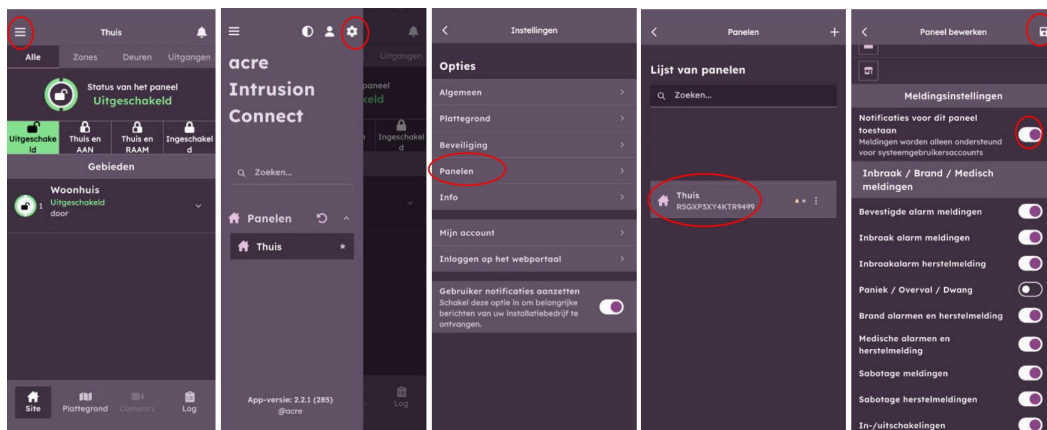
Thuis

Alle Zones Deuren Uitgangen

Status van het paneel
Uitgeschakeld

Uitgeschakeld | Thuis en AAN | Thuis en RAAM | Ingeschakeld

Gebieden

Woonhuis
1 Uitgeschakeld
door

Site Plattegrond Camera's Log

acre
Intrusion
Connect

Zoeken...

Panelen

Thuis

App-versie: 2.2.1 (285)
@acre

Instellingen

Opties

Algemeen

Plattegrond

Beveiliging

Panelen

Info

Mijn account

Inloggen op het webportaal

Gebruiker notificaties aanzetten
Schakel deze optie in om belangrijke berichten van uw installatiebedrijf te ontvangen.

Panelen

Lijst van panelen

Zoeken...

Thuis
R5GXP3XY4KTR9499

Paneel bewerken

Meldingsinstellingen

Notificaties voor dit paneel toestaan
Meldingen worden alleen ondersteund voor systeemgebruikersaccounts

Inbraak / Brand / Medisch meldingen

Bevestigde alarm meldingen

Inbraak alarm meldingen

Inbraakalarm herstelmelding

Paniek / Overval / Dwang

Brand alarmen en herstelmelding

Medische alarmen en herstelmelding

Sabotage meldingen

Sabotage herstelmeldingen

In-/uitschakelingen